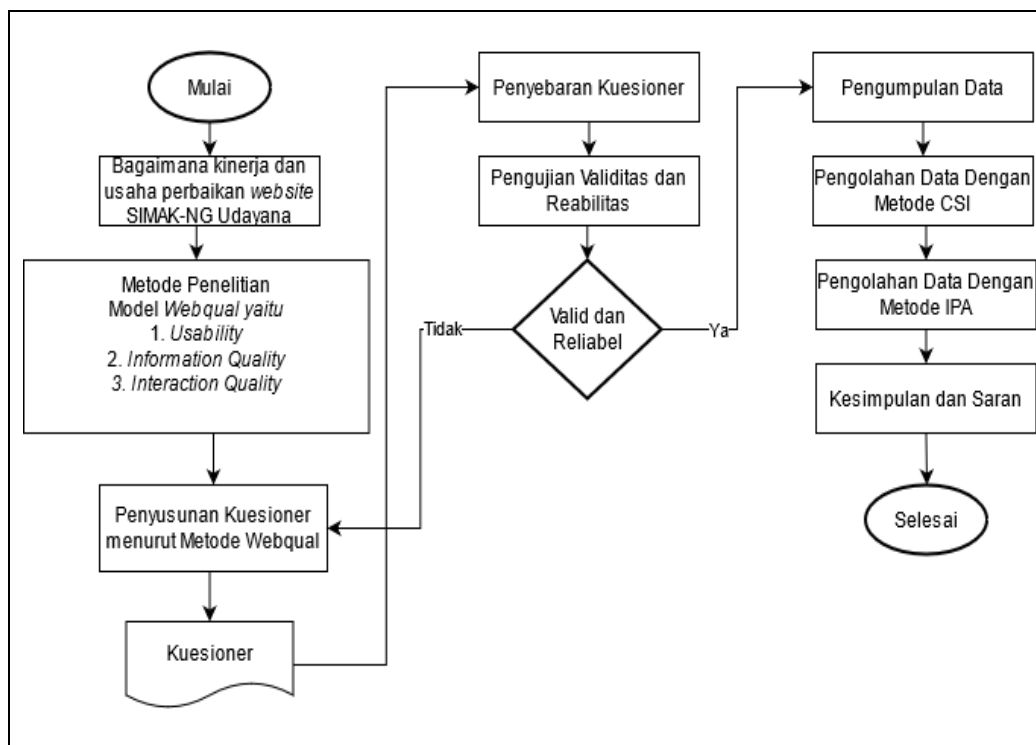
Mulai

Bagaimana kinerja dan usaha perbaikan website SIMAK-NG Udayana

Metode Penelitian
Model Webqual yaitu
1. Usability
2. Information Quality
3. Interaction Quality

Penyusunan Kuesioner menurut Metode Webqual

Kuesioner

Penyebaran Kuesioner

Pengujian Validitas dan Reabilitas

Valid dan Reliabel

Tidak

Ya

Pengumpulan Data

Pengolahan Data Dengan Metode CSI

Pengolahan Data Dengan Metode IPA

Kesimpulan dan Saran

Selesai